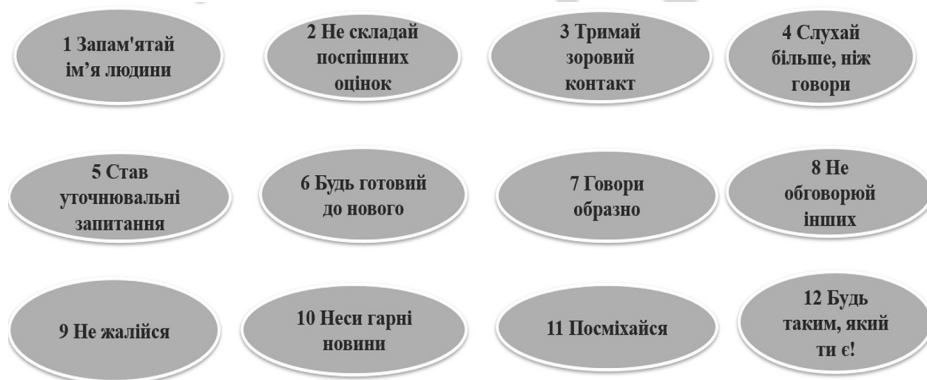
1 Запам'ятай ім’я людини

2 Не складай поспішних оцінок

3 Тримай зоровий контакт

4 Слухай більше, ніж говори

5 Став уточнювальні запитання

6 Будь готовий до нового

7 Говори образно

8 Не обговорюй інших

9 Не жалійся

10 Неси гарні новини

11 Посміхайся

12 Будь таким, який ти є!